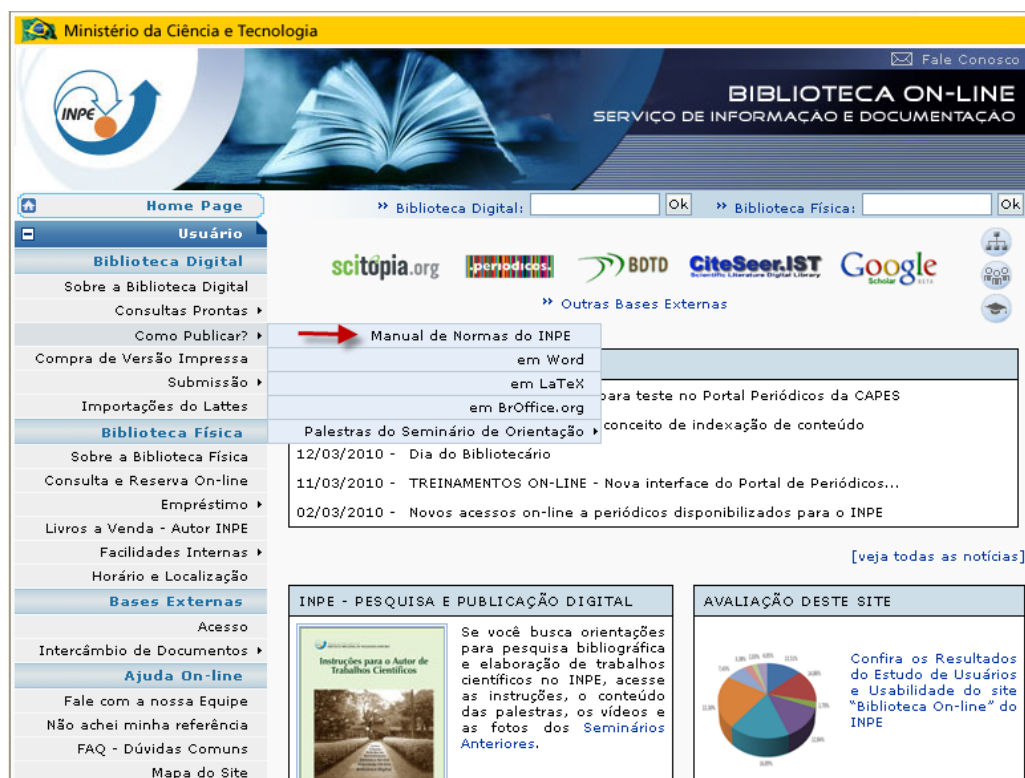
Ministério da Ciência e Tecnologia

INPE

Fale Conosco

BIBLIOTECA ON-LINE
SERVIÇO DE INFORMAÇÃO E DOCUMENTAÇÃO

Home Page
Usuário
Biblioteca Digital
Sobre a Biblioteca Digital
Consultas Prontas ▸
Como Publicar? ▸
Compra de Versão Impressa
Submissão ▸
Importações do Lattes
Biblioteca Física
Sobre a Biblioteca Física
Consulta e Reserva On-line
Empréstimo ▸
Livros a Venda - Autor INPE
Facilidades Internas ▸
Horário e Localização
Bases Externas
Acesso
Intercâmbio de Documentos ▸
Ajuda On-line
Fale com a nossa Equipe
Não achei minha referência
FAQ - Dúvidas Comuns
Mapa do Site

» Biblioteca Digital: Ok » Biblioteca Física: Ok

scitopia.org periodicos BDTD CiteSeer.IST Google Scholar

» Outras Bases Externas

Manual de Normas do INPE
em Word
em LaTeX
em BrOffice.org
Palestras do Seminário de Orientação ▸

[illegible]para teste no Portal Periódicos da CAPES
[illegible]conceito de indexação de conteúdo
12/03/2010 - Dia do Bibliotecário
11/03/2010 - TREINAMENTOS ON-LINE - Nova interface do Portal de Periódicos...
02/03/2010 - Novos acessos on-line a periódicos disponibilizados para o INPE

[veja todas as notícias]

INPE - PESQUISA E PUBLICAÇÃO DIGITAL

Instruções para o Autor de Trabalhos Científicos

Se você busca orientações para pesquisa bibliográfica e elaboração de trabalhos científicos no INPE, acesse as instruções, o conteúdo das palestras, os vídeos e as fotos dos Seminários Anteriores.

AVALIAÇÃO DESTE SITE

Confira os Resultados do Estudo de Usuários e Usabilidade do site "Biblioteca On-line" do INPE